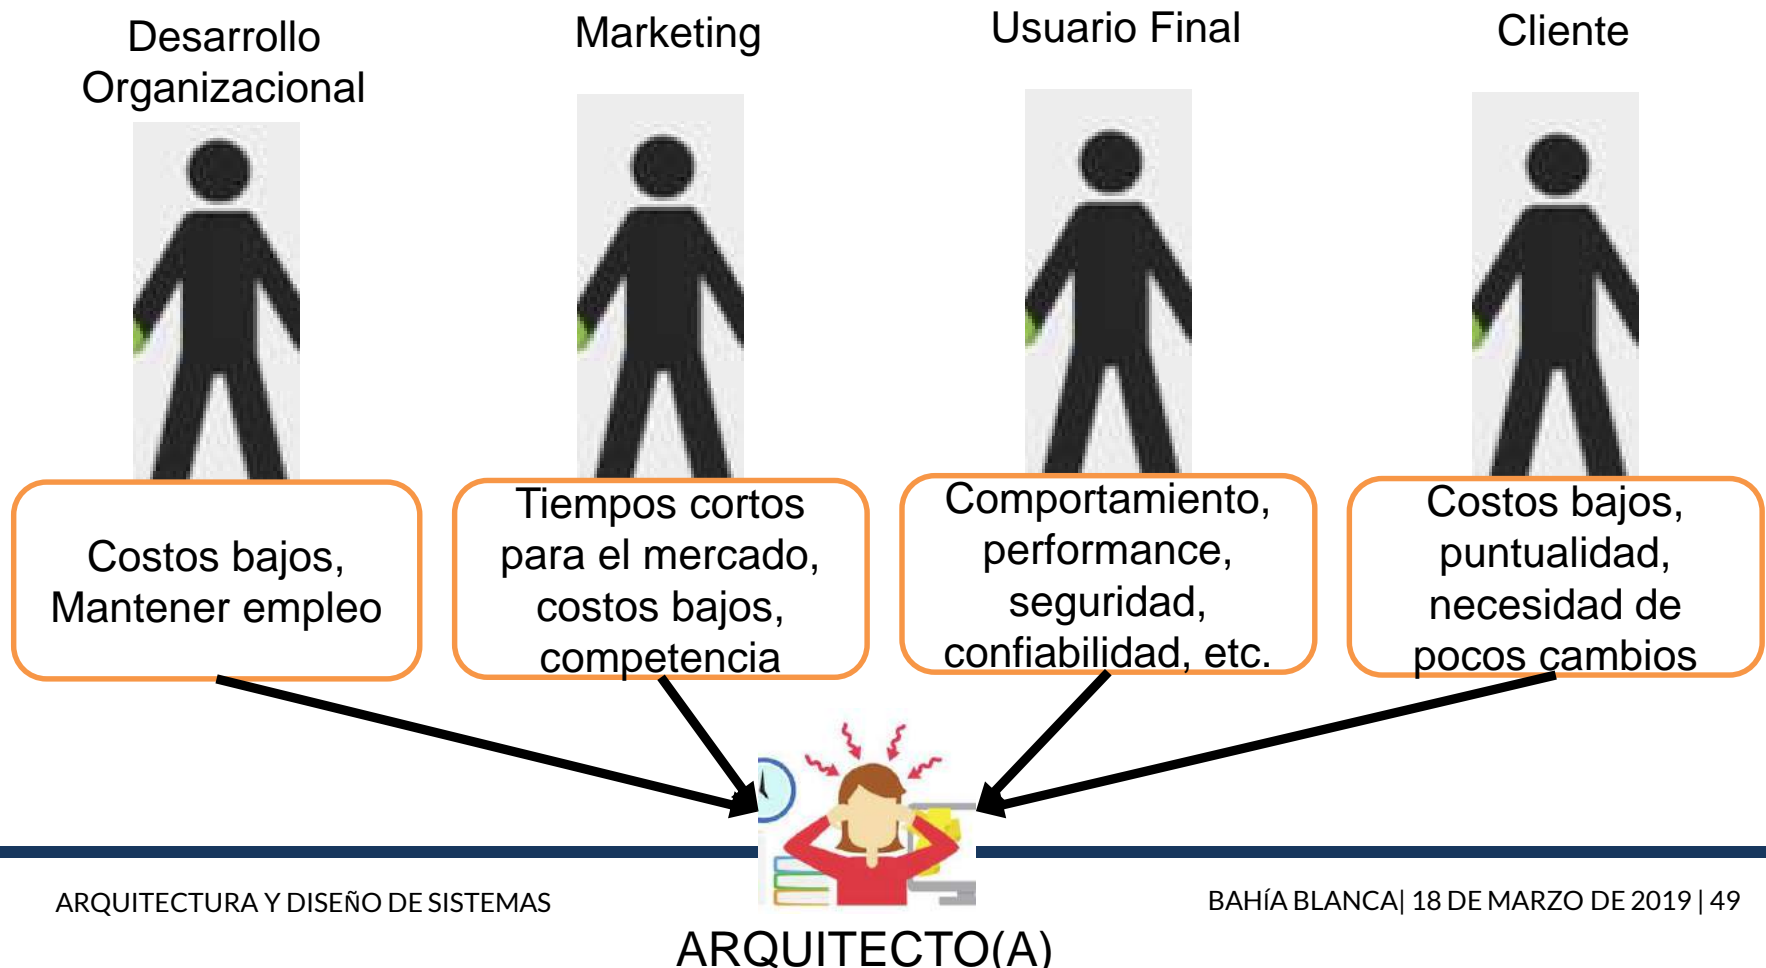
Desarrollo Organizacional

Marketing

Usuario Final

Cliente

Costos bajos, Mantener empleo

Tiempos cortos para el mercado, costos bajos, competencia

Comportamiento, performance, seguridad, confiabilidad, etc.

Costos bajos, puntualidad, necesidad de pocos cambios

ARQUITECTURA Y DISEÑO DE SISTEMAS

BAHÍA BLANCA| 18 DE MARZO DE 2019 | 49

ARQUITECTO(A)